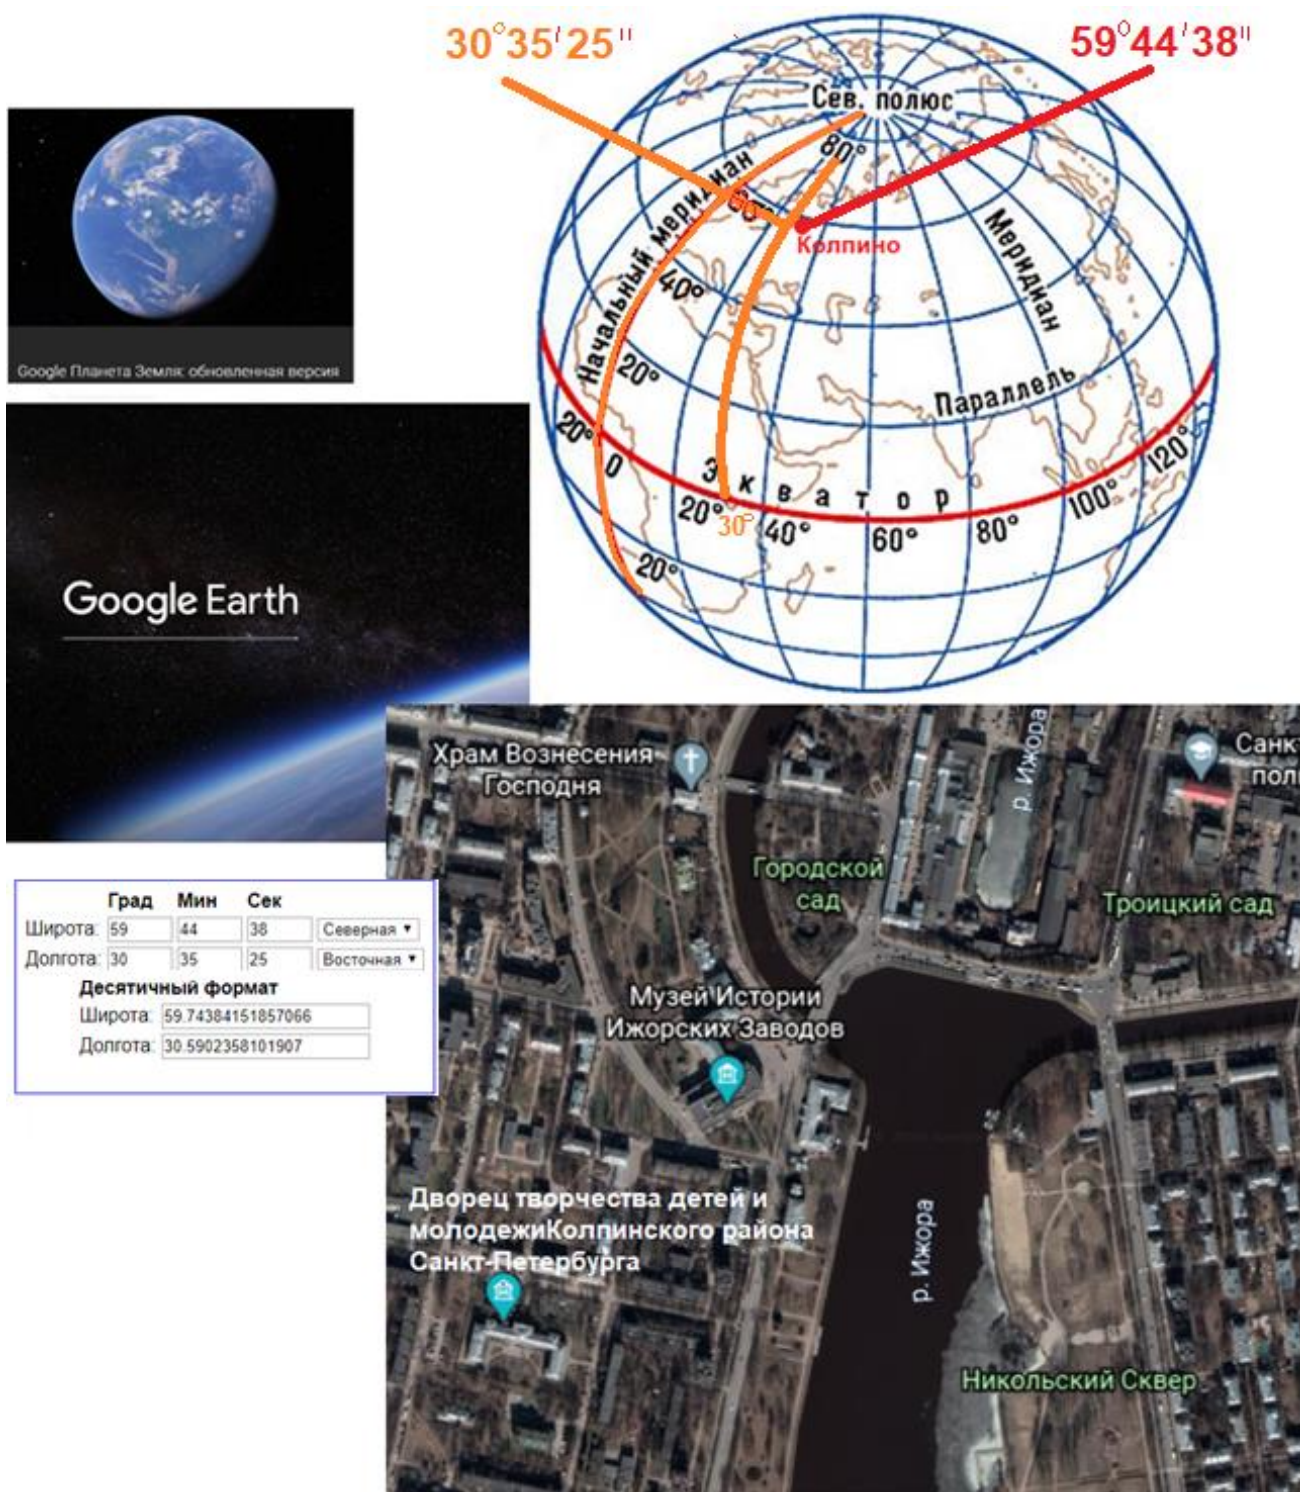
Google Планета Земля: обновленная версия

Google Earth

$30^{\circ}35'25''$

$59^{\circ}44'38''$

Сев. полюс

80°

60°

Колпино

Начальный меридиан

40°

20°

20°

0

Меридиан

Параллель

Экватор

20°

30°

40°

60°

80°

100°

120°

20°

| | Град | Мин | Сек | |
|---|---|---|---|---|
| Широта: | 59 | 44 | 38 | Северная ▾ |
| Долгота: | 30 | 35 | 25 | Восточная ▾ |

Десятичный формат

Широта: 59.74384151857066

Долгота: 30.5902358101907

Храм Вознесения Господня

р. Ижора

Санкт поли

Городской сад

Троицкий сад

Музей Истории Ижорских Заводов

Дворец творчества детей и молодежиКолпинского района Санкт-Петербурга

р. Ижора

Никольский Сквер